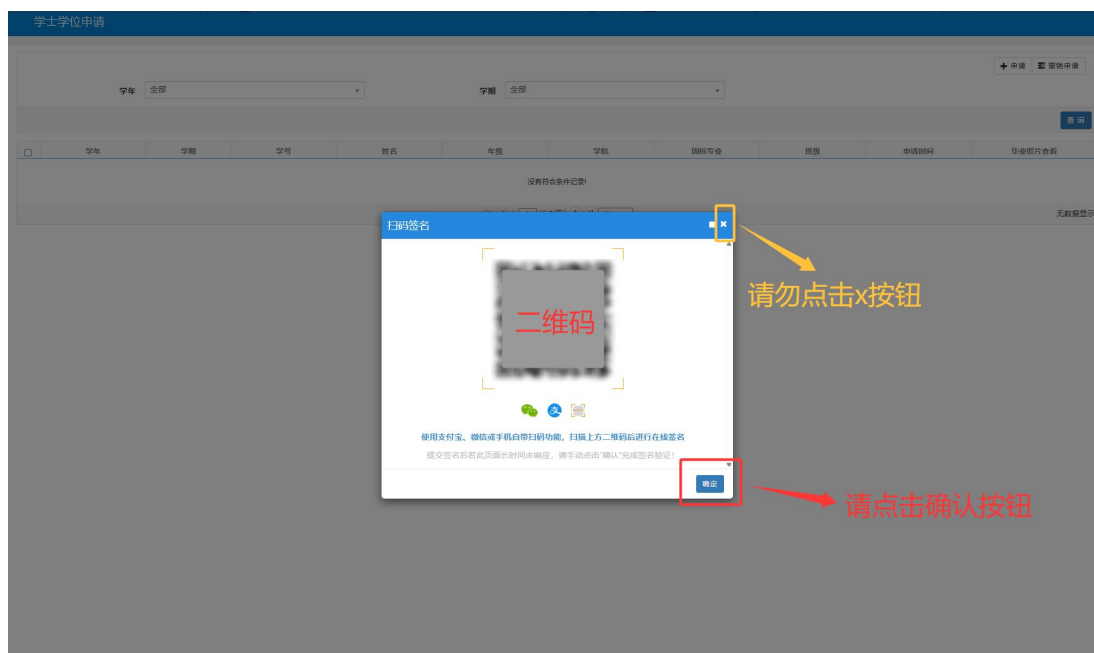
学士学位申请

+ 申请 撤销申请

学年 全部

学期 全部

查 询

| 学年 | 学期 | 学号 | 姓名 | 年级 | 学院 | 国标专业 | 班级 | 申请时间 | 毕业照片查看 |
|---|---|---|---|---|---|---|---|---|---|

没有符合条件记录!

无数据显示

扫码签名

二维码

使用支付宝、微信或手机自带扫码功能，扫描上方二维码后进行在线签名

提交签名后若此页面长时间未响应，请手动点击"确认"完成签名验证!

确定

请勿点击x按钮

请点击确认按钮